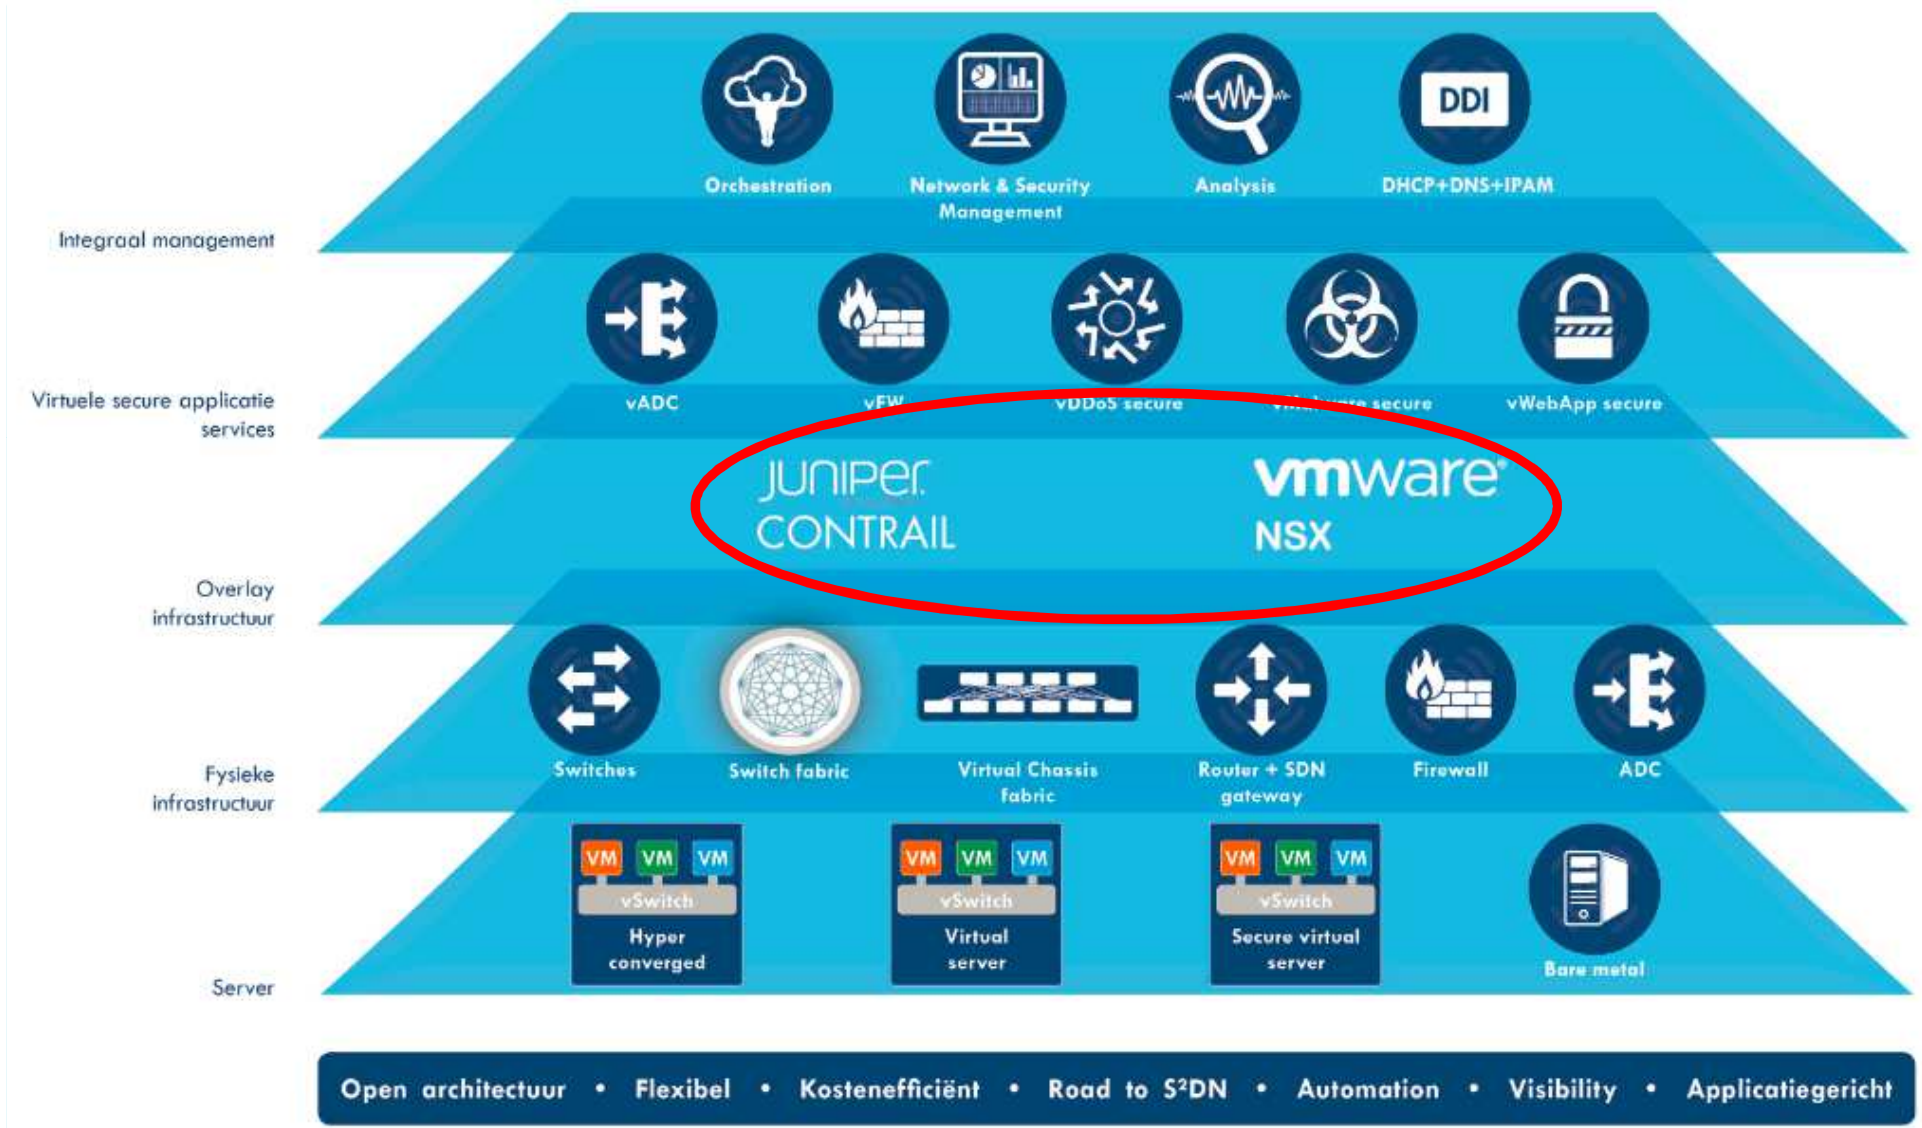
DDI

Orchestration
Network & Security Management
Analysis
DHCP+DNS+IPAM

Integraal management

vADC
vFW
vDDoS secure
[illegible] secure
vWebApp secure

Virtuele secure applicatie services

JUNIPER CONTRAIL
vmware NSX

Overlay infrastructuur

Switches
Switch fabric
Virtual Chassis fabric
Router + SDN gateway
Firewall
ADC

Fysieke infrastructuur

VM VM VM
vSwitch
Hyper converged

VM VM VM
vSwitch
Virtual server

VM VM VM
vSwitch
Secure virtual server

Bare metal

Server

Open architectuur • Flexibel • Kostenefficiënt • Road to S²DN • Automation • Visibility • Applicatiegericht